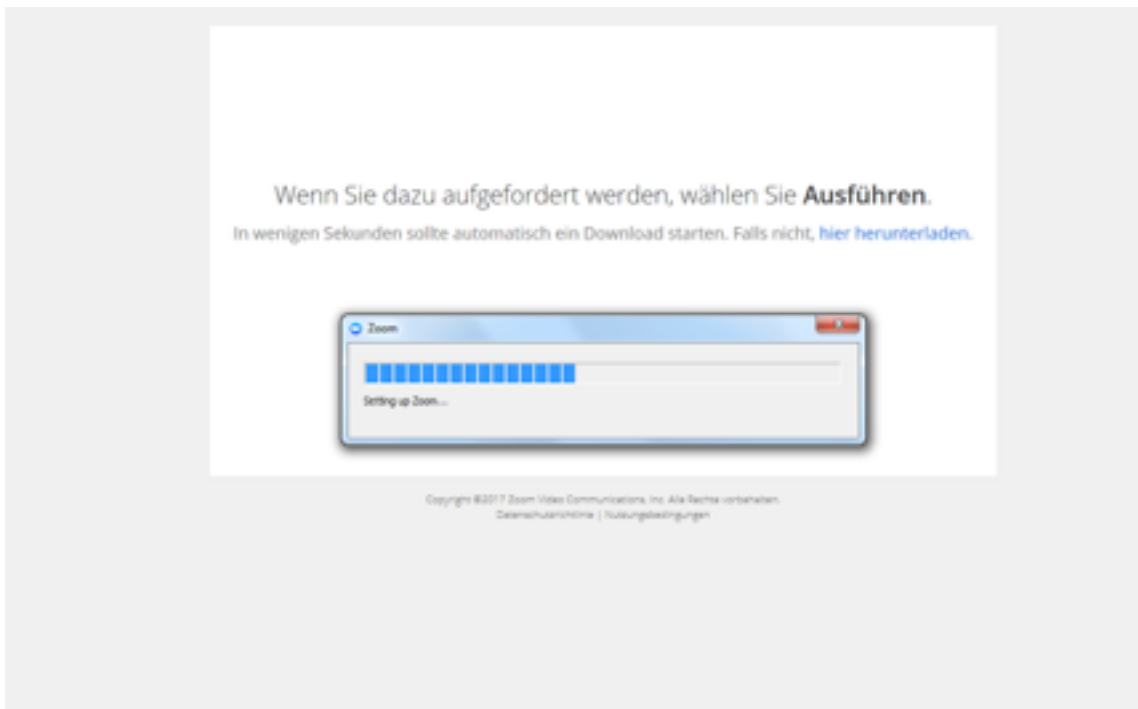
Wenn Sie dazu aufgefordert werden, wählen Sie **Ausführen**.

In wenigen Sekunden sollte automatisch ein Download starten. Falls nicht, hier herunterladen.

Zoom

Setting up Zoom...

Copyright ©2017 Zoom Video Communications, Inc. Alle Rechte vorbehalten.
Datenschutzrichtlinie | Nutzungsbedingungen